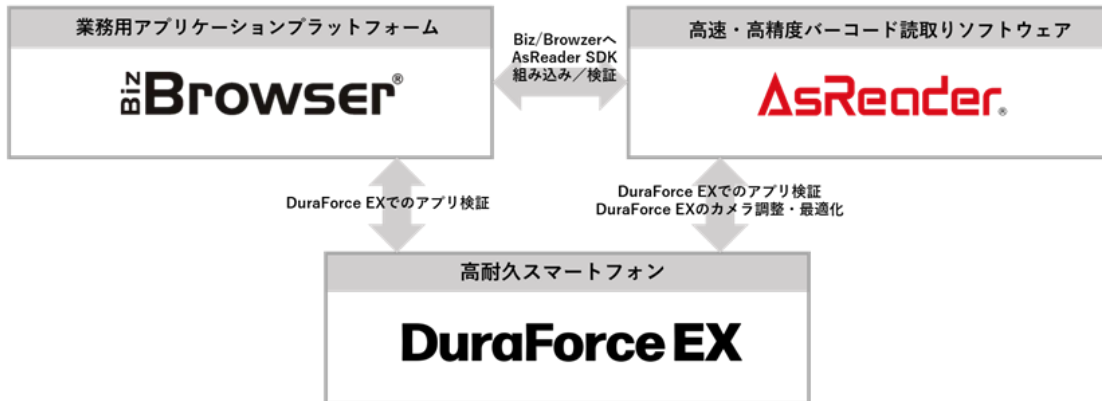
業務用アプリケーションプラットフォーム

BizBrowser®

Biz/Browzerへ
AsReader SDK
組み込み／検証

高速・高精度バーコード読取りソフトウェア

AsReader®

DuraForce EXでのアプリ検証

DuraForce EXでのアプリ検証
DuraForce EXのカメラ調整・最適化

高耐久スマートフォン

DuraForce EX